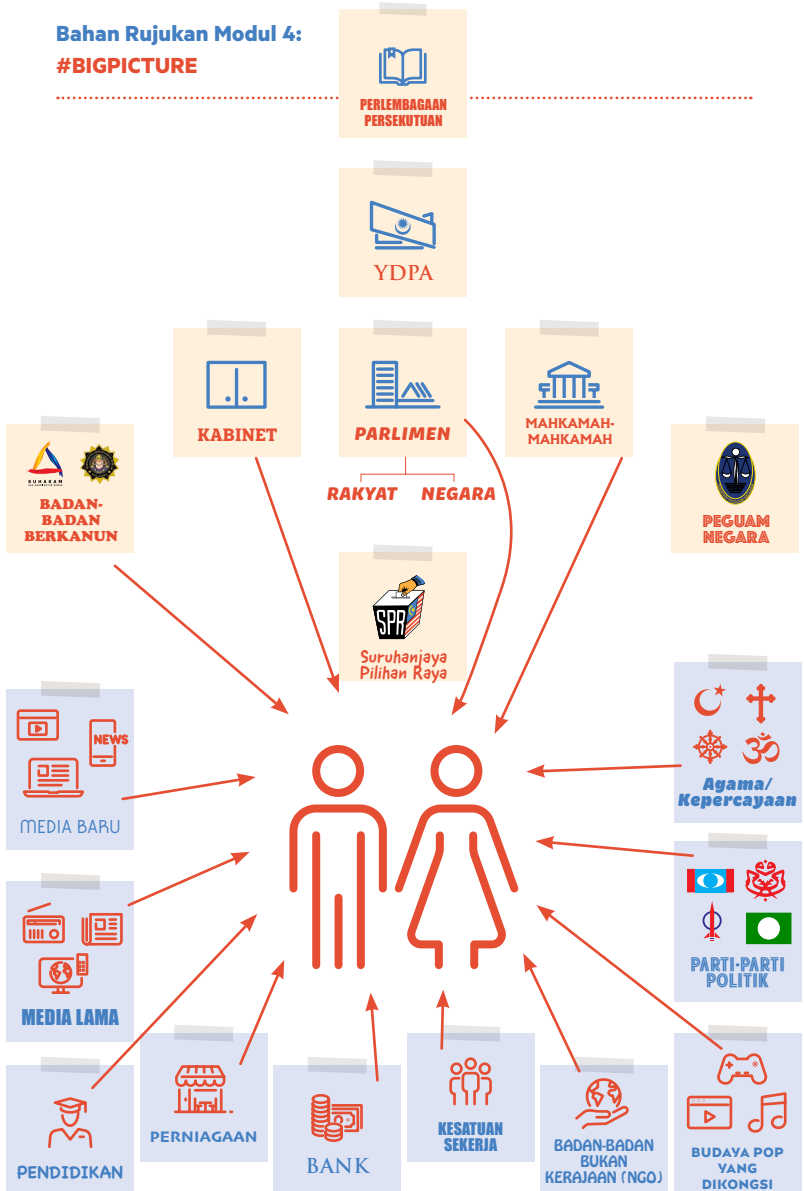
Bahan Rujukan Modul 4:
#BIGPICTURE

PERLEMBAGAAN PERSEKUTUAN

YDPA

KABINET

PARLIMEN

RAKYAT NEGARA

MAHKAMAH-MAHKAMAH

SUHAKAM

BADAN-BADAN BERKANUN

PEGUAM NEGARA

SPR

Suruhanjaya Pilihan Raya

NEWS

MEDIA BARU

Agama/ Kepercayaan

MEDIA LAMA

PARTI-PARTI POLITIK

PENDIDIKAN

PERNIAGAAN

BANK

KESATUAN SEKERJA

BADAN-BADAN BUKAN KERAJAAN (NGO)

BUDAYA POP YANG DIKONGSI